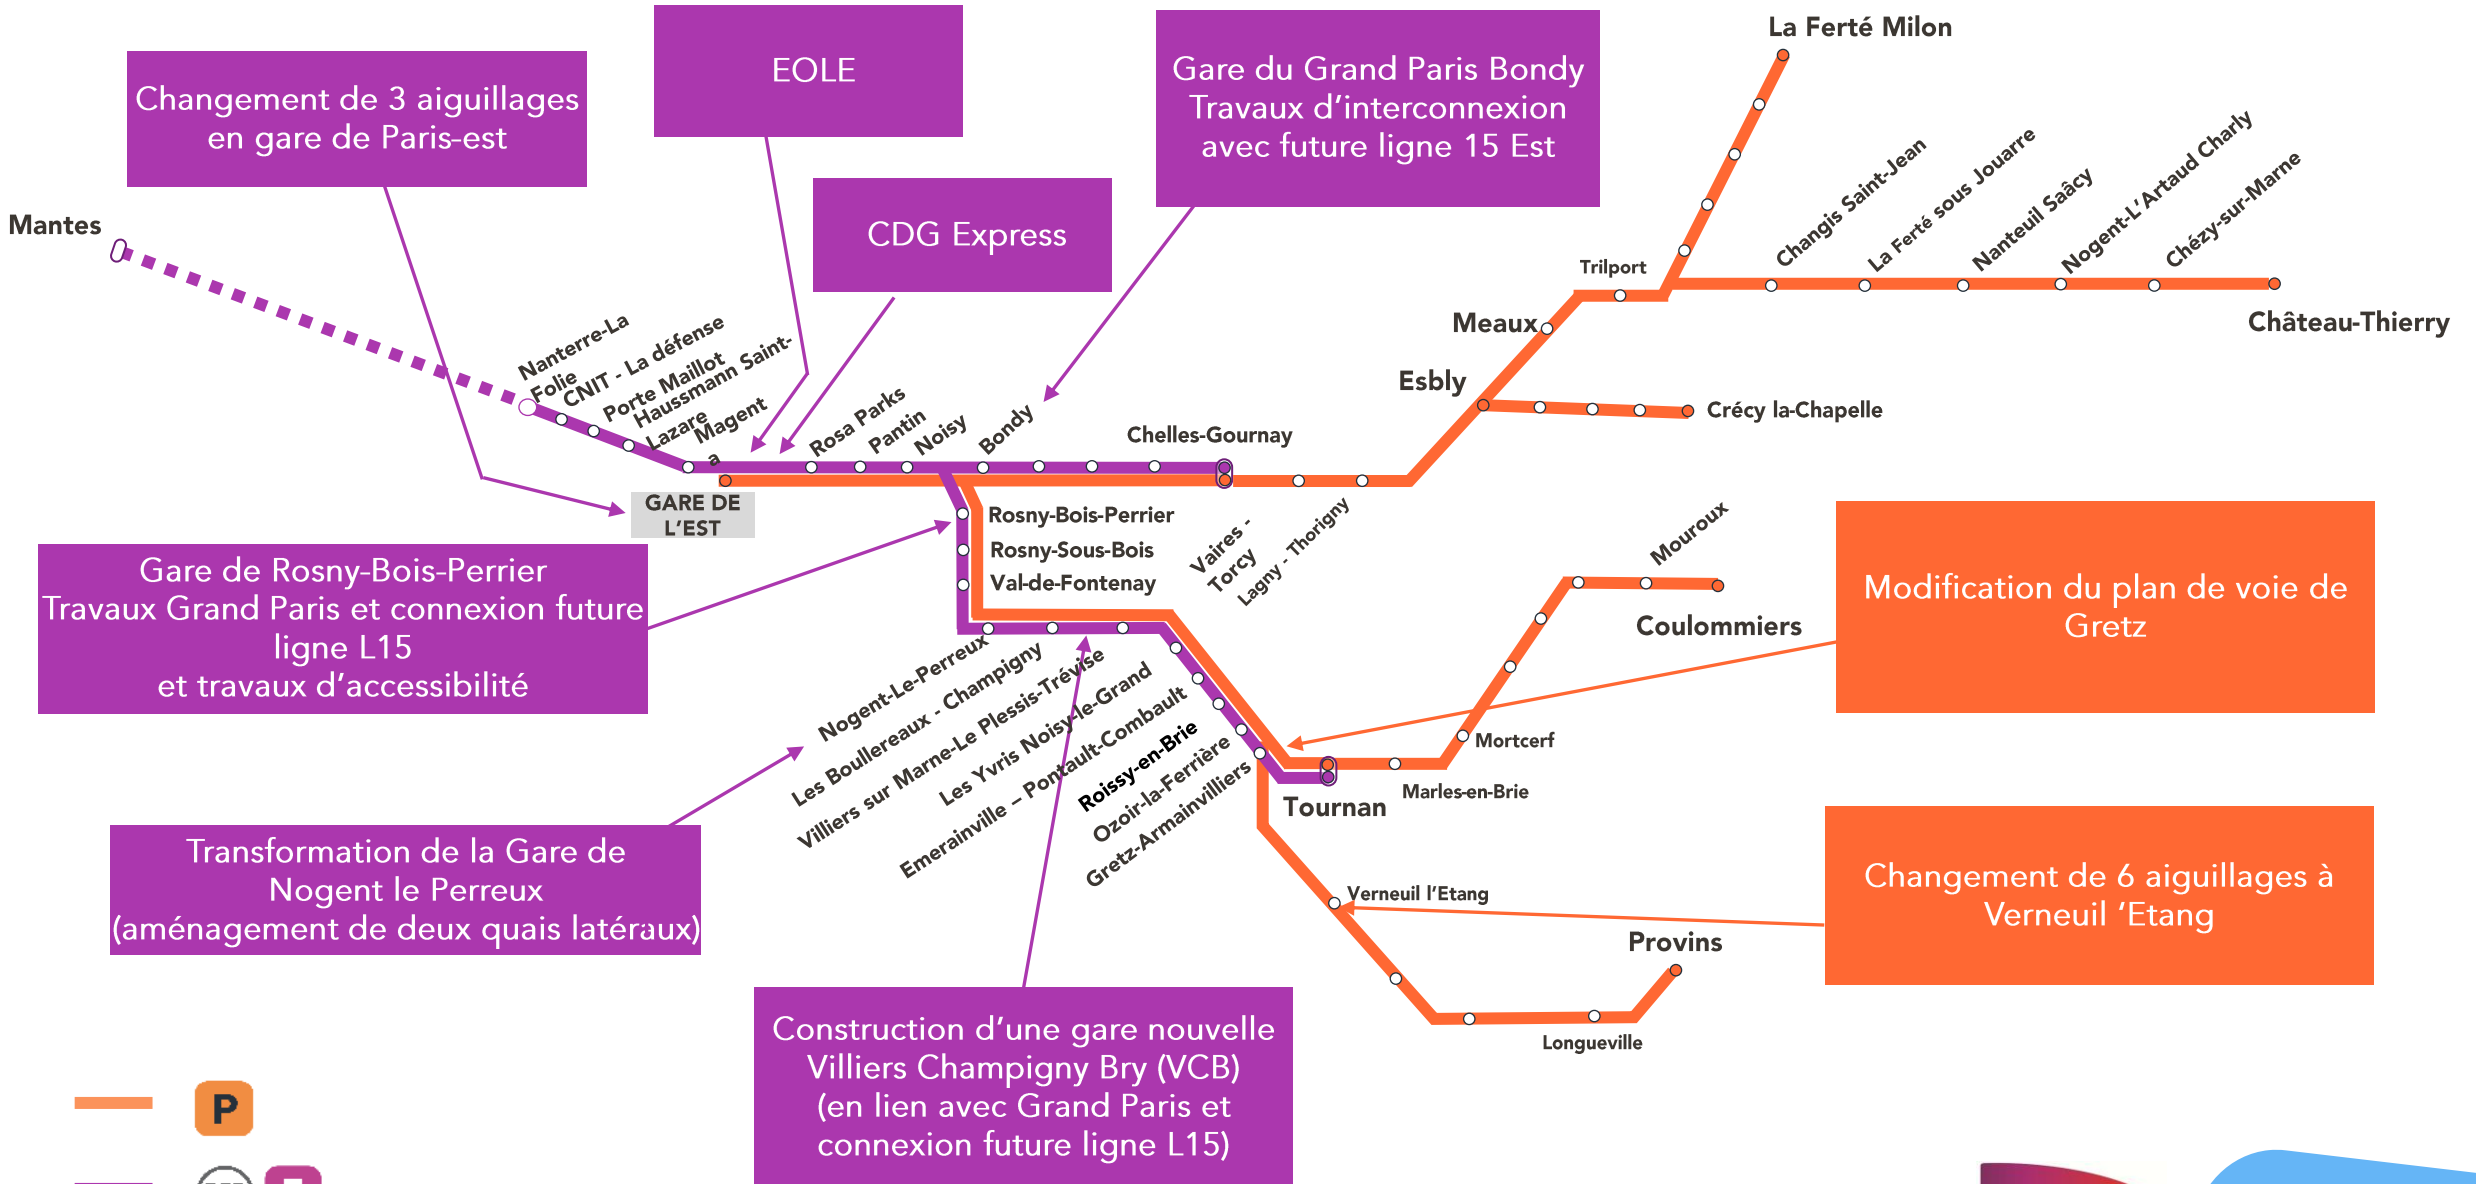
Changement de 3 aiguillages en gare de Paris-est

EOLE

CDG Express

Gare du Grand Paris Bondy Travaux d'interconnexion avec future ligne 15 Est

La Ferté Milon

Mantes

Nanterre-La Folie

CNIT - La défense

Porte Maillot

Haussmann Saint-Lazare

Magent a

Rosa Parks

Pantin

Noisy

Bondy

Chelles-Gournay

GARE DE L'EST

Trilport

Changis Saint-Jean

La Ferté sous Jouarre

Nanteuil Saâcy

Nogent-L'Artaud Charly

Chézy-sur-Marne

Château-Thierry

Meaux

Esbly

Crécy la-Chapelle

Rosny-Bois-Perrier

Rosny-Sous-Bois

Val-de-Fontenay

Vaires - Torcy

Lagny - Thorigny

Mouroux

Coulommiers

Gare de Rosny-Bois-Perrier Travaux Grand Paris et connexion future ligne L15 et travaux d'accessibilité

Modification du plan de voie de Gretz

Nogent-Le-Perreux

Les Boullereaux - Champigny

Villiers sur Marne-Le Plessis-Trévise

Les Yvris Noisy-le-Grand

Emerainville – Pontault-Combault

Roissy-en-Brie

Ozoir-la-Ferrière

Gretz-Armainvilliers

Tournan

Mortcerf

Marles-en-Brie

Transformation de la Gare de Nogent le Perreux (aménagement de deux quais latéraux)

Verneuil l'Etang

Changement de 6 aiguillages à Verneuil 'Etang

Provins

Longueville

Construction d'une gare nouvelle Villiers Champigny Bry (VCB) (en lien avec Grand Paris et connexion future ligne L15)

P